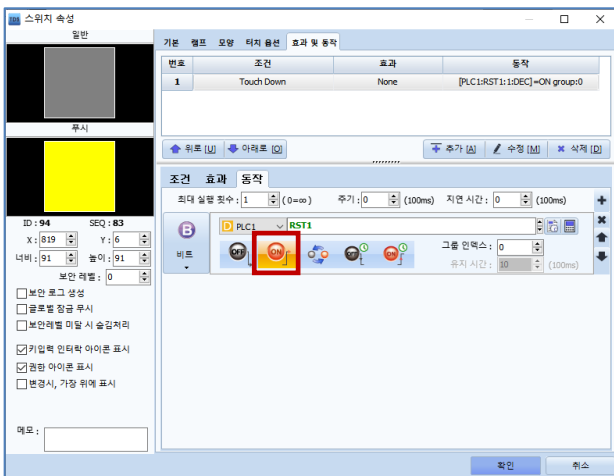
스위치 속성

일반

푸시

ID : 94 SEQ : 83

X : 819 Y : 6

너비 : 91 높이 : 91

보안 레벨 : 0

보안 로그 생성

글로벌 잠금 무시

보안레벨 미달 시 숨김처리

키입력 인터락 아이콘 표시

권한 아이콘 표시

변경시, 가장 위에 표시

메모 :

기본 램프 모양 터치 옵션 효과 및 동작

| 번호 | 조건 | 효과 | 동작 |
|---|---|---|---|
| 1 | Touch Down | None | [PLC1:RST1:1:DEC]=ON group:0 |

위로 [U] 아래로 [O]

추가 [A] 수정 [M] 삭제 [D]

조건 효과 동작

최대 실행 횟수 : 1 (0=∞) 주기 : 0 (100ms) 지연 시간 : 0 (100ms)

B 비트

D PLC1 RST1

OFF ON

그룹 인덱스 : 0

유지 시간 : 10 (100ms)

확인 취소